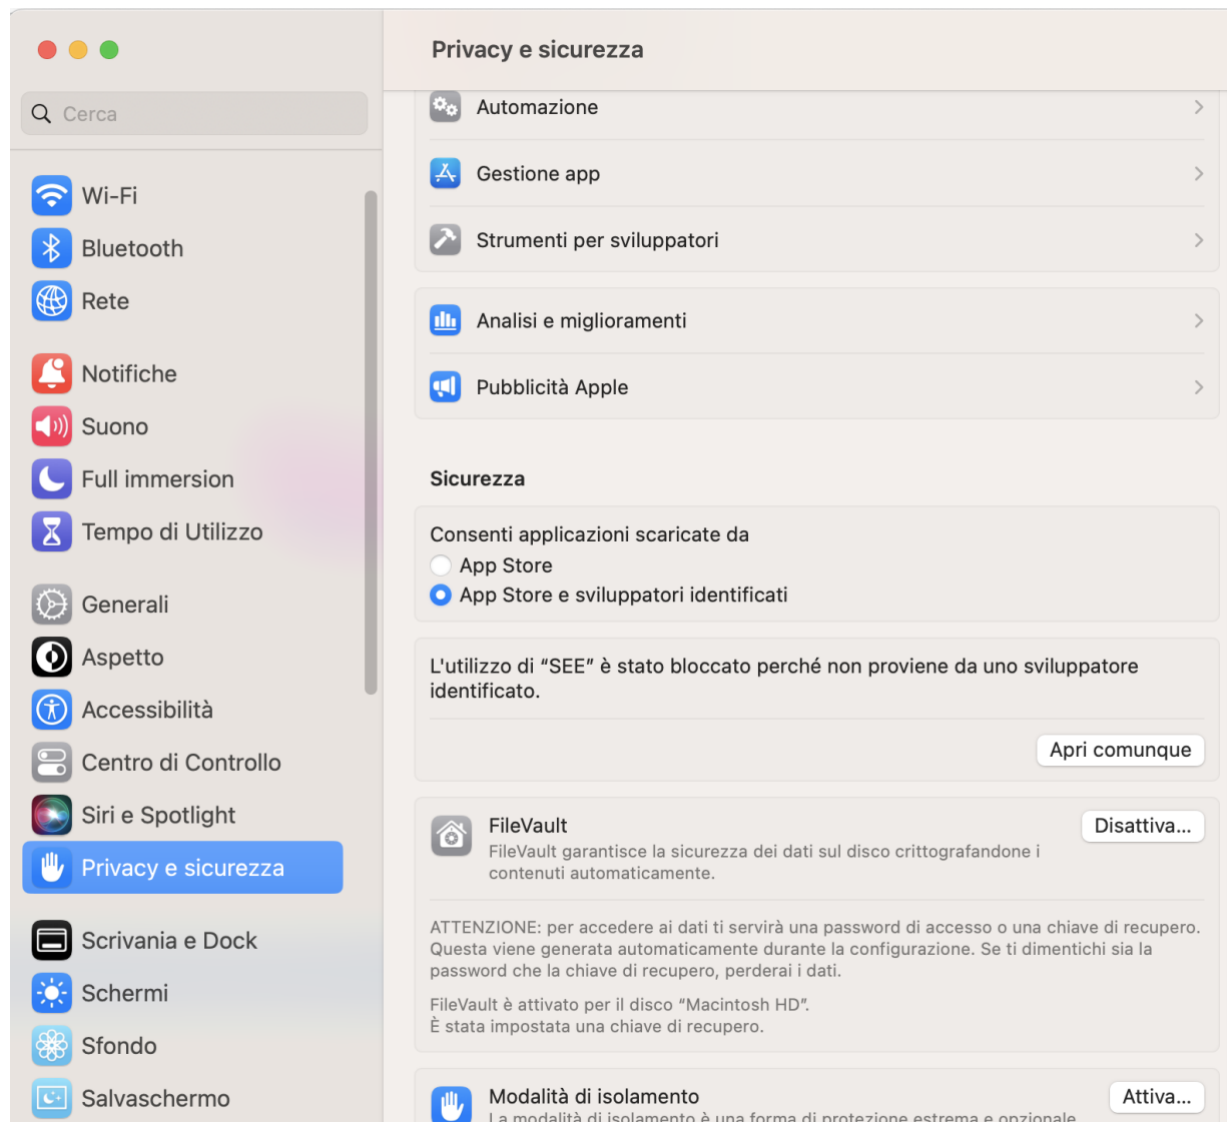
Cerca

Wi-Fi
Bluetooth
Rete

Notifiche
Suono
Full immersion
Tempo di Utilizzo

Generali
Aspetto
Accessibilità
Centro di Controllo
Siri e Spotlight
Privacy e sicurezza

Scrivania e Dock
Schermi
Sfondo
Salvaschermo

Privacy e sicurezza

Automazione
Gestione app
Strumenti per sviluppatori

Analisi e miglioramenti
Pubblicità Apple

Sicurezza

Consenti applicazioni scaricate da
App Store
App Store e sviluppatori identificati

L'utilizzo di “SEE” è stato bloccato perché non proviene da uno sviluppatore identificato.

Apri comunque

FileVault
FileVault garantisce la sicurezza dei dati sul disco crittografandone i contenuti automaticamente.
Disattiva...

ATTENZIONE: per accedere ai dati ti servirà una password di accesso o una chiave di recupero. Questa viene generata automaticamente durante la configurazione. Se ti dimentichi sia la password che la chiave di recupero, perderai i dati.

FileVault è attivato per il disco “Macintosh HD”.
È stata impostata una chiave di recupero.

Modalità di isolamento
Attiva...
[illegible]